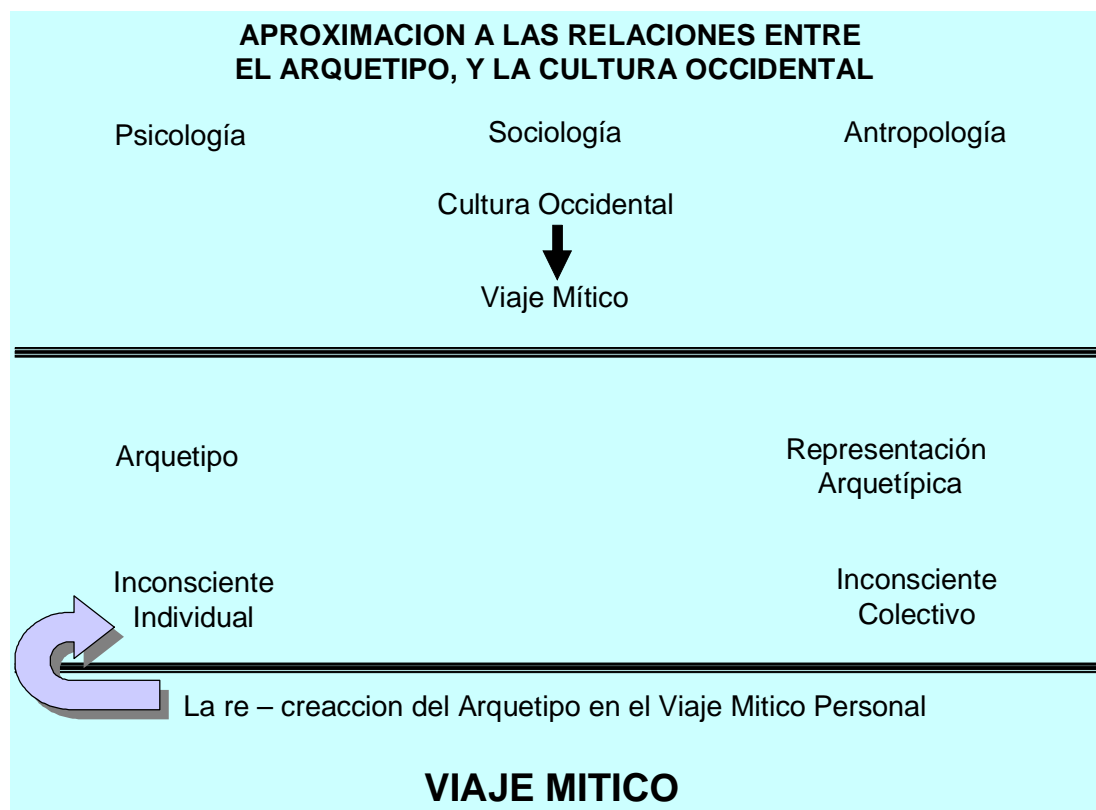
APROXIMACION A LAS RELACIONES ENTRE EL ARQUETIPO, Y LA CULTURA OCCIDENTAL

Psicología

Sociología

Antropología

Cultura Occidental

Viaje Mítico

Arquetipo

Representación Arquetípica

Inconsciente Individual

Inconsciente Colectivo

La re – creaccion del Arquetipo en el Viaje Mitico Personal

VIAJE MITICO